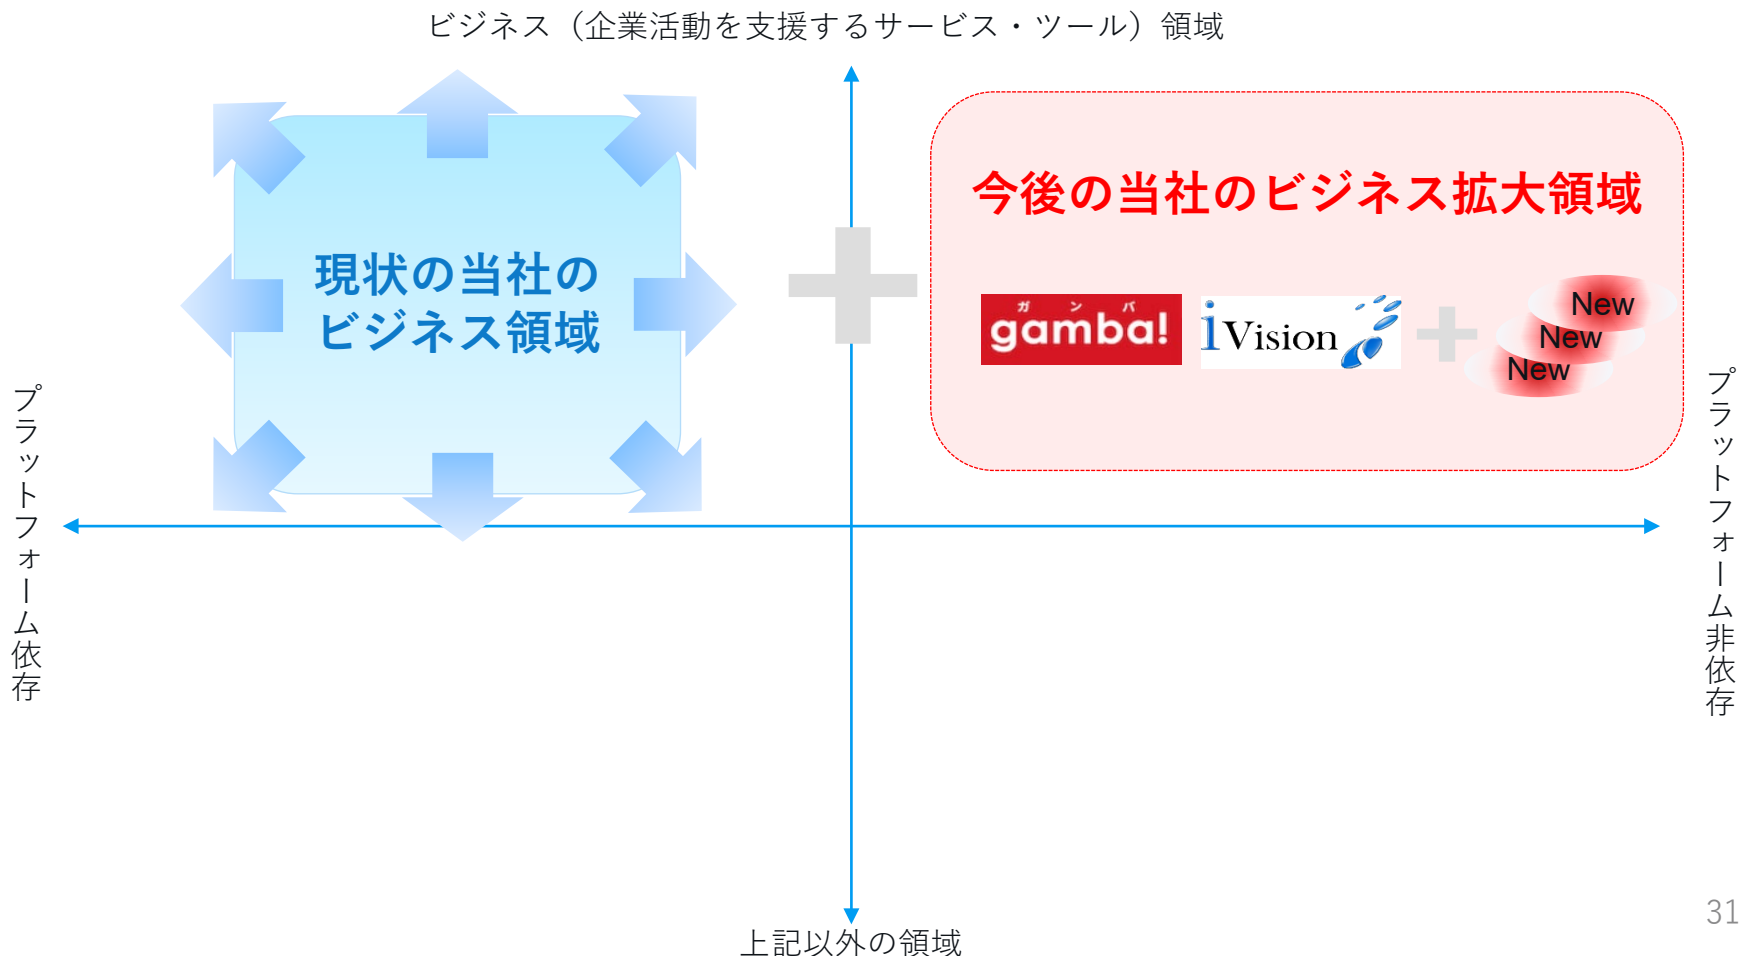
ビジネス（企業活動を支援するサービス・ツール）領域

現状の当社のビジネス領域

今後の当社のビジネス拡大領域

ガンバ
gamba!

iVision

New
New
New

プラットフォーム依存

プラットフォーム非依存

上記以外の領域

31